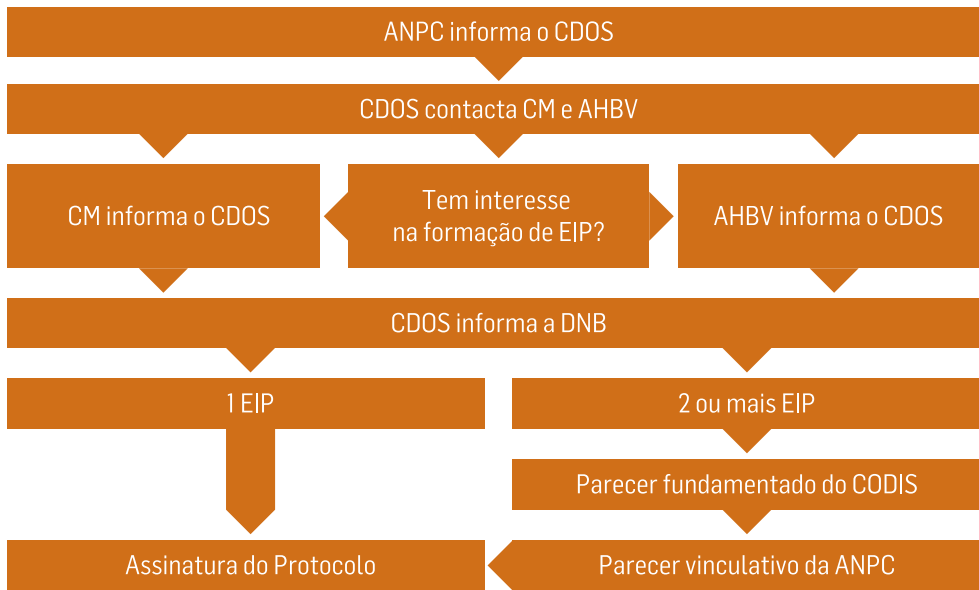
ANPC informa o CDOS

CDOS contacta CM e AHBV

CM informa o CDOS

Tem interesse na formação de EIP?

AHBV informa o CDOS

CDOS informa a DNB

1 EIP

2 ou mais EIP

Parecer fundamentado do CODIS

Assinatura do Protocolo

Parecer vinculativo da ANPC